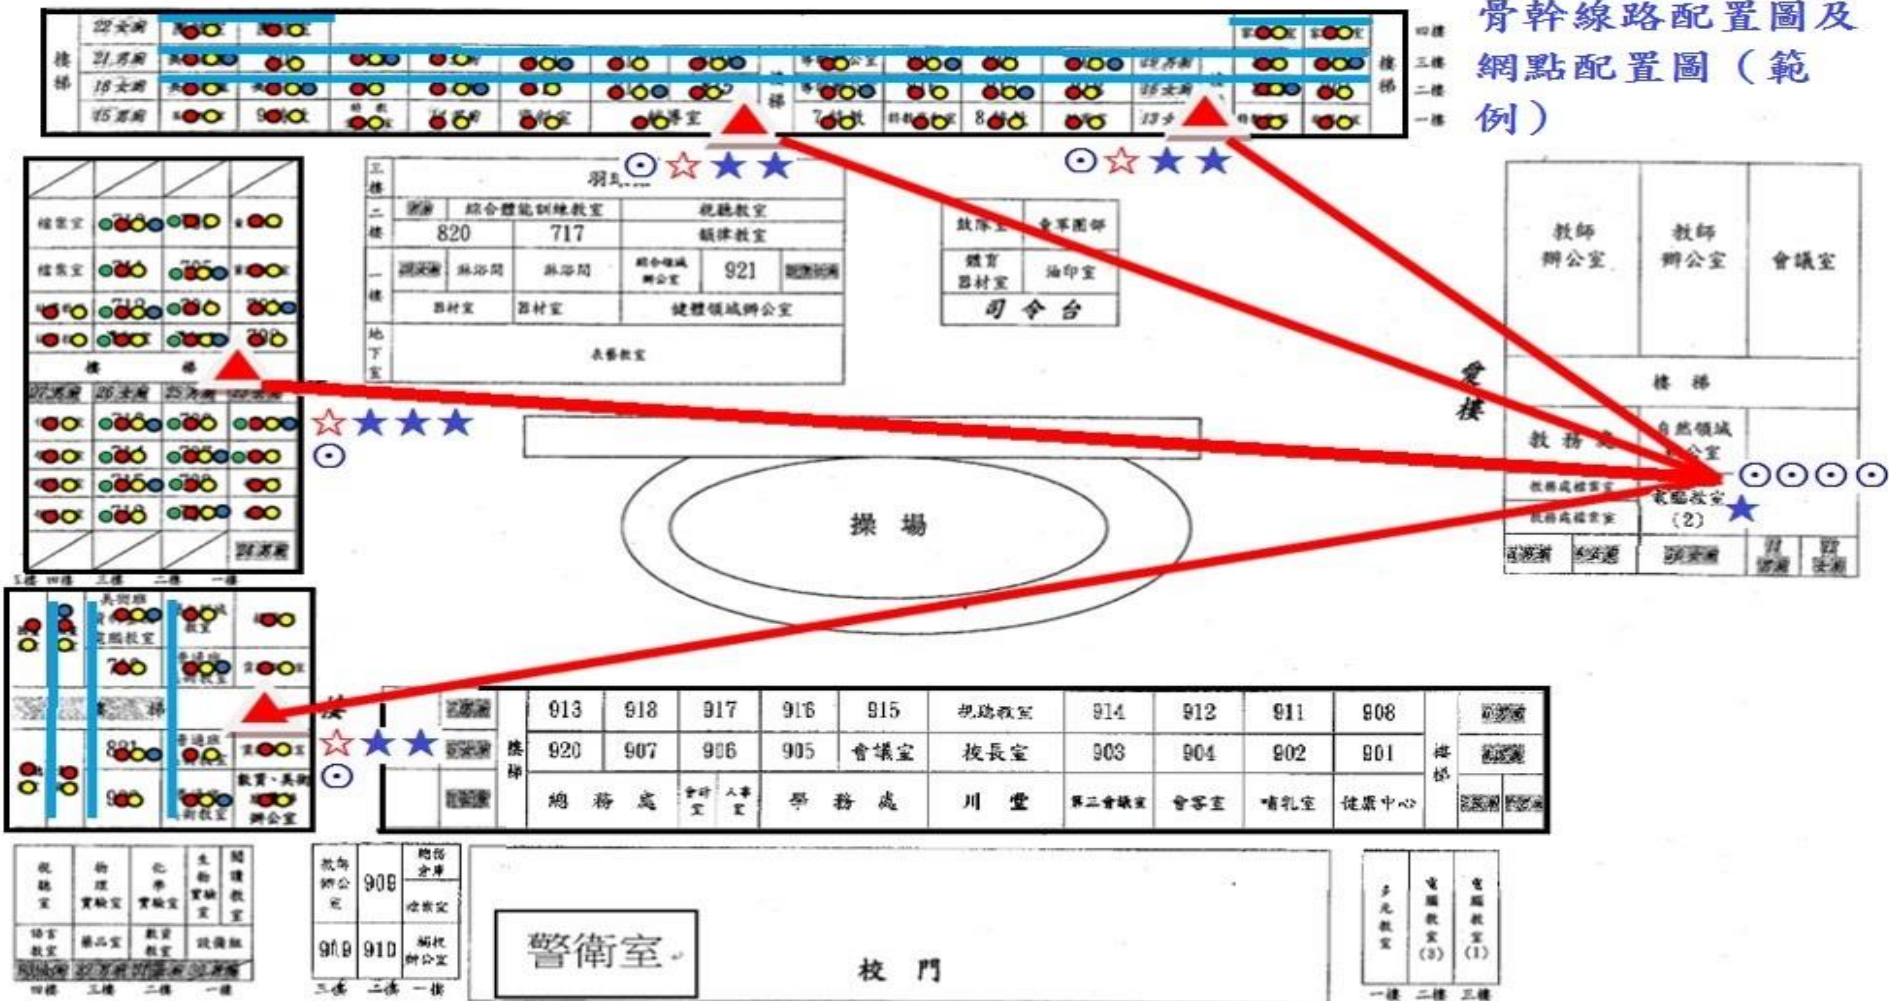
骨幹線路配置圖及網點配置圖（範例）

22 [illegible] 四樓
21 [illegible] 三樓
18 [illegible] 二樓
15 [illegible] 一樓
樓梯
輔導室
樓梯
7 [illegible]
8 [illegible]
19 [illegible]
13 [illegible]

三樓 羽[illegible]
二樓 綜合體能訓練教室 視聽教室
820 717 韻律教室
一樓 淋浴間 淋浴間 綜合領域辦公室 921
器材室 器材室 健體領域辦公室
地下室 表藝教室

鼓隊室 童軍團部
體育器材室 油印室
司令台

檔案室
檔案室
樓梯
27 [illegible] 26 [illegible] 25 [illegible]
21 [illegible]
五樓 四樓 三樓 二樓 一樓

教師辦公室 教師辦公室 會議室
愛樓
樓梯
教務處
自然領域辦公室
電腦教室（2）

操場

樓梯
913 918 917 916 915 視聽教室 914 912 911 908
920 907 906 905 會議室 校長室 903 904 902 901
總務處 會計室 人事室 學務處 川堂 第二會議室 會客室 哺乳室 健康中心
樓梯
樓梯

美術教室
電腦教室
普通教室
教育、美術辦公室

視聽室 物理實驗室 化學實驗室 生物實驗室 閱讀教室
語言教室 藥品室 教具教室 設備組
四樓 三樓 二樓 一樓

教師辦公室 909 總務倉庫
檔案室
919 910 輔導辦公室
三樓 二樓 一樓

警衛室
校門

多元教室 電腦教室（3） 電腦教室（1）
一樓 二樓 三樓